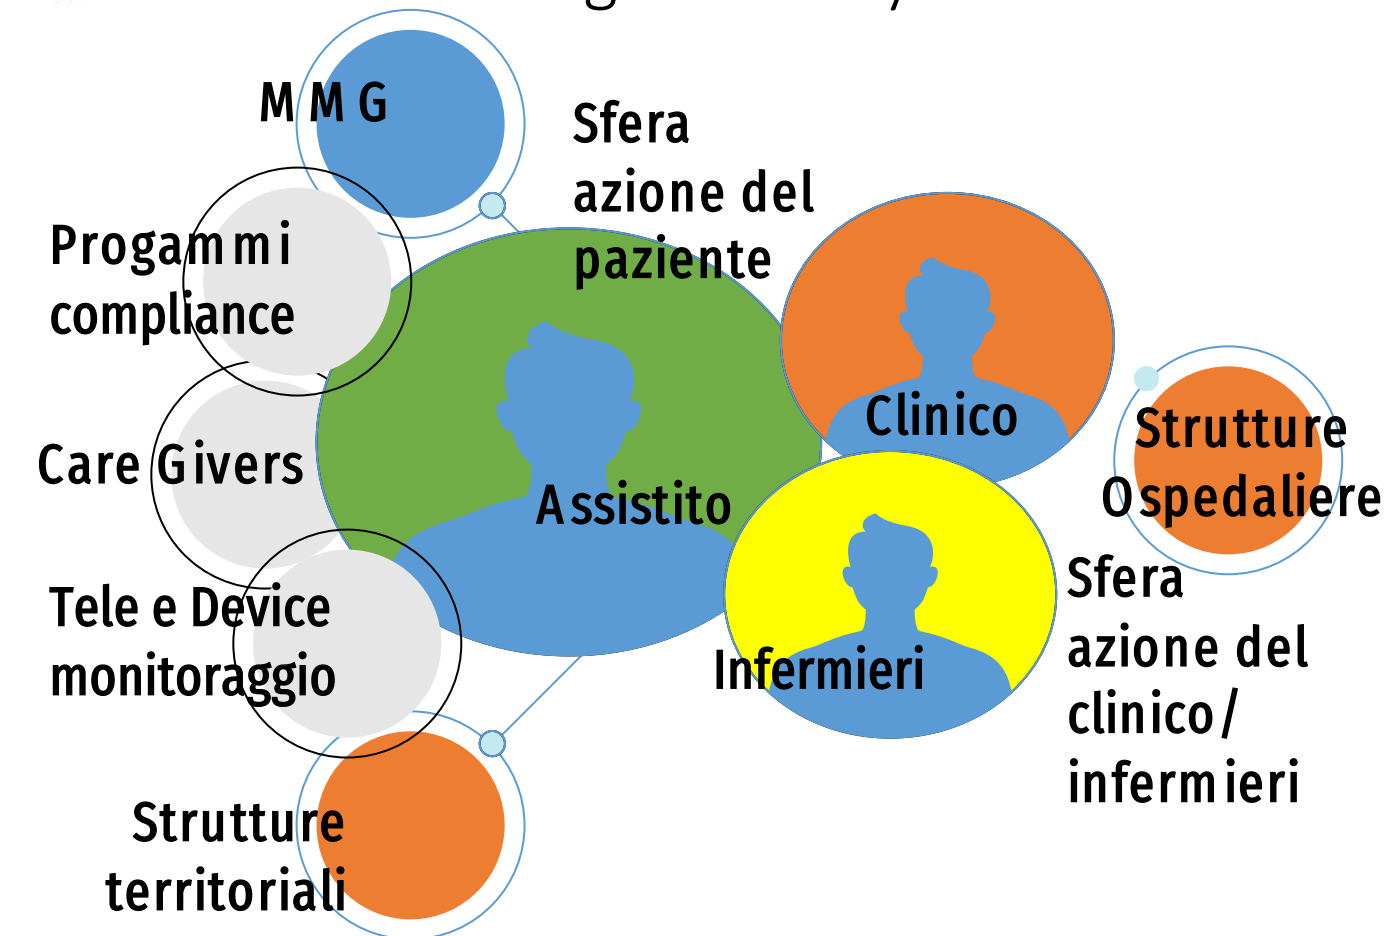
MMG

Sfera azione del paziente

Progammi compliance

Care Givers

Assistito

Clinico

Strutture Ospedaliere

Tele e Device monitoraggio

Infermieri

Sfera azione del clinico/ infermieri

Strutture territoriali